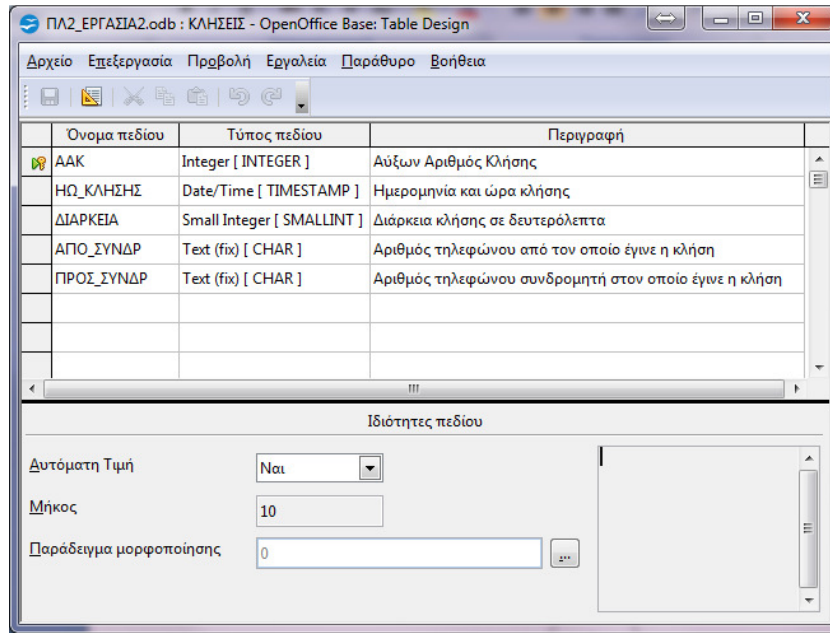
ΠΛ2_ΕΡΓΑΣΙΑ2.odb : ΚΛΗΣΕΙΣ - OpenOffice Base: Table Design

Αρχείο Επεξεργασία Προβολή Εργαλεία Παράθυρο Βοήθεια

| Όνομα πεδίου | Τύπος πεδίου | Περιγραφή |
|---|---|---|
| ΑΑΚ | Integer [ INTEGER ] | Αύξων Αριθμός Κλήσης |
| ΗΩ_ΚΛΗΣΗΣ | Date/Time [ TIMESTAMP ] | Ημερομηνία και ώρα κλήσης |
| ΔΙΑΡΚΕΙΑ | Small Integer [ SMALLINT ] | Διάρκεια κλήσης σε δευτερόλεπτα |
| ΑΠΟ_ΣΥΝΔΡ | Text (fix) [ CHAR ] | Αριθμός τηλεφώνου από τον οποίο έγινε η κλήση |
| ΠΡΟΣ_ΣΥΝΔΡ | Text (fix) [ CHAR ] | Αριθμός τηλεφώνου συνδρομητή στον οποίο έγινε η κλήση |

Ιδιότητες πεδίου

Αυτόματη Τιμή Ναι

Μήκος 10

Παράδειγμα μορφοποίησης 0 ...